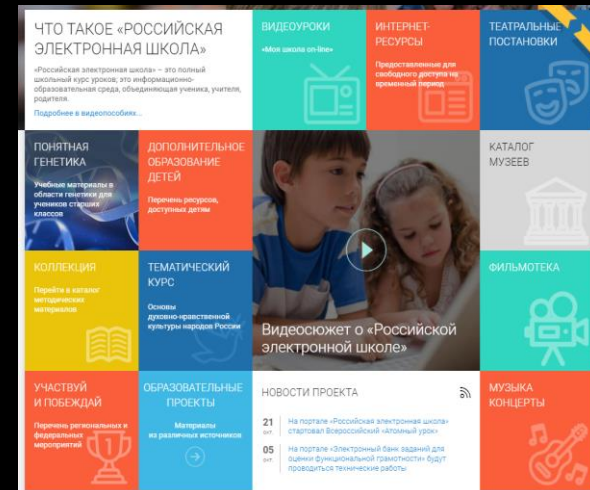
ЧТО ТАКОЕ «РОССИЙСКАЯ ЭЛЕКТРОННАЯ ШКОЛА»

«Российская электронная школа» – это полный школьный курс уроков; это информационно-образовательная среда, объединяющая ученика, учителя, родителя.

Подробнее в видеопособиях...

ВИДЕОУРОКИ

«Моя школа on-line»

ИНТЕРНЕТ-РЕСУРСЫ

Предоставленные для свободного доступа на временный период

ТЕАТРАЛЬНЫЕ ПОСТАНОВКИ

ПОНЯТНАЯ ГЕНЕТИКА

Учебные материалы в области генетики для учеников старших классов

ДОПОЛНИТЕЛЬНОЕ ОБРАЗОВАНИЕ ДЕТЕЙ

Перечень ресурсов, доступных детям

КАТАЛОГ МУЗЕЕВ

КОЛЛЕКЦИЯ

Перейти в каталог методических материалов

ТЕМАТИЧЕСКИЙ КУРС

Основы духовно-нравственной культуры народов России

Видеосюжет о «Российской электронной школе»

ФИЛЬМОТЕКА

УЧАСТВУЙ И ПОБЕЖДАЙ

Перечень региональных и федеральных мероприятий

ОБРАЗОВАТЕЛЬНЫЕ ПРОЕКТЫ

Материалы из различных источников

НОВОСТИ ПРОЕКТА

21 окт На портале «Российская электронная школа» стартовал Всероссийский «Атомный урок»

05 окт На портале «Электронный банк заданий для оценки функциональной грамотности» будут проводиться технические работы

МУЗЫКА КОНЦЕРТЫ